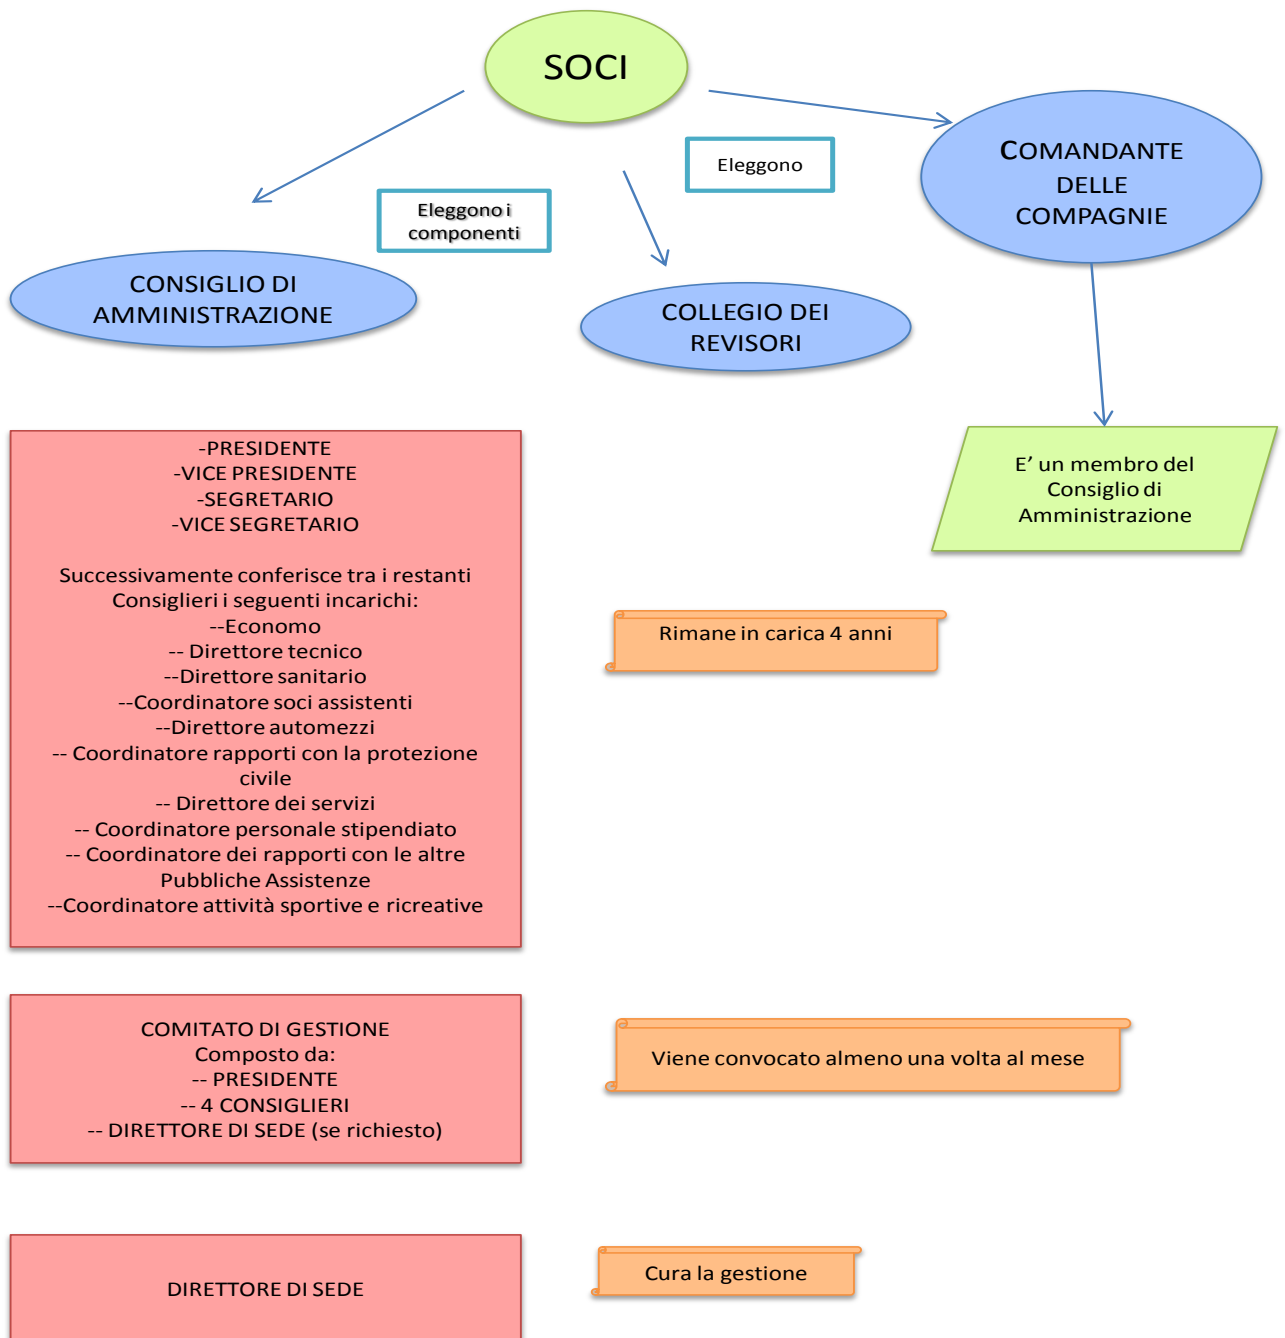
SOCI

Eleggono i componenti

Eleggono

COMANDANTE DELLE COMPAGNIE

CONSIGLIO DI AMMINISTRAZIONE

COLLEGIO DEI REVISORI

-PRESIDENTE
-VICE PRESIDENTE
-SEGRETARIO
-VICE SEGRETARIO

Successivamente conferisce tra i restanti Consiglieri i seguenti incarichi:
--Economo
-- Direttore tecnico
--Direttore sanitario
--Coordinatore soci assistenti
--Direttore automezzi
-- Coordinatore rapporti con la protezione civile
-- Direttore dei servizi
-- Coordinatore personale stipendiato
-- Coordinatore dei rapporti con le altre Pubbliche Assistenze
--Coordinatore attività sportive e ricreative

E' un membro del Consiglio di Amministrazione

Rimane in carica 4 anni

COMITATO DI GESTIONE
Composto da:
-- PRESIDENTE
-- 4 CONSIGLIERI
-- DIRETTORE DI SEDE (se richiesto)

Viene convocato almeno una volta al mese

DIRETTORE DI SEDE

Cura la gestione